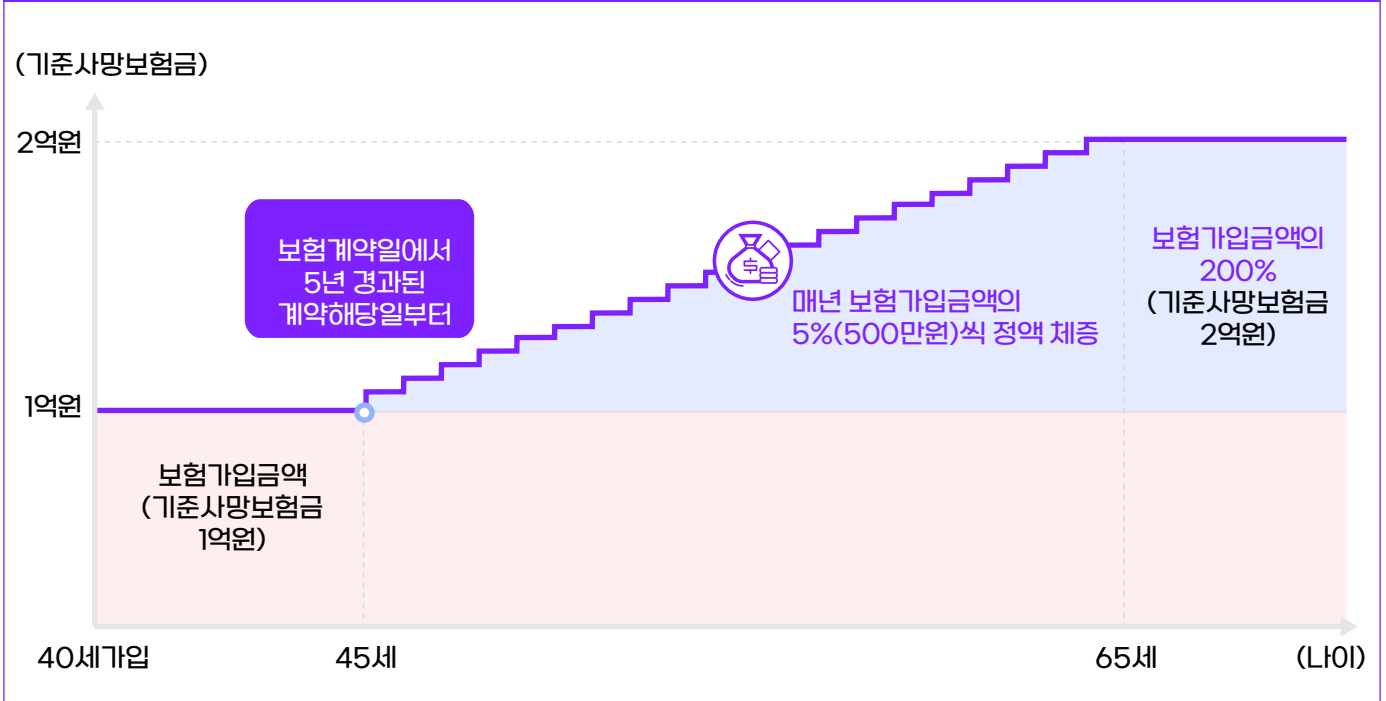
(기준사망보험금)

2억원

1억원

보험계약일에서 5년 경과된 계약해당일부터

₩

매년 보험가입금액의 5%(500만원)씩 정액 체증

보험가입금액의 200% (기준사망보험금 2억원)

보험가입금액 (기준사망보험금 1억원)

40세가입

45세

65세

(나이)